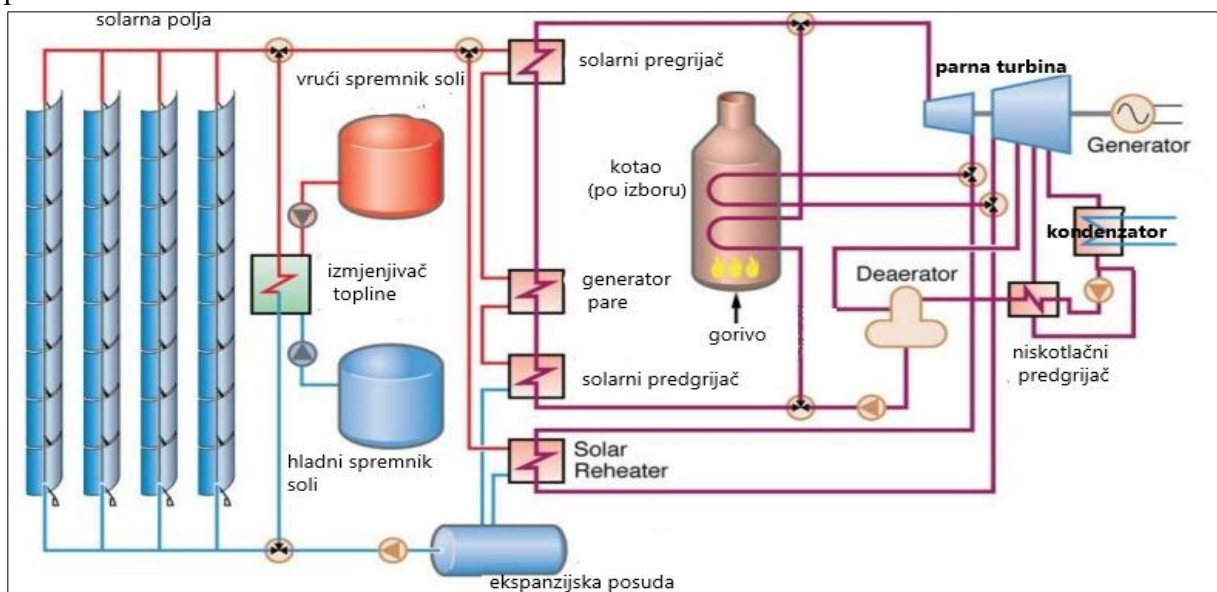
solarna polja

vrući spremnik soli

solarni pregrijač

parna turbina

Generator

kotao (po izboru)

kondenzator

izmjenjivač topline

generator pare

Deaerator

gorivo

niskotlačni predgrijač

solarni predgrijač

Solar Reheater

hladni spremnik soli

ekspanzijska posuda